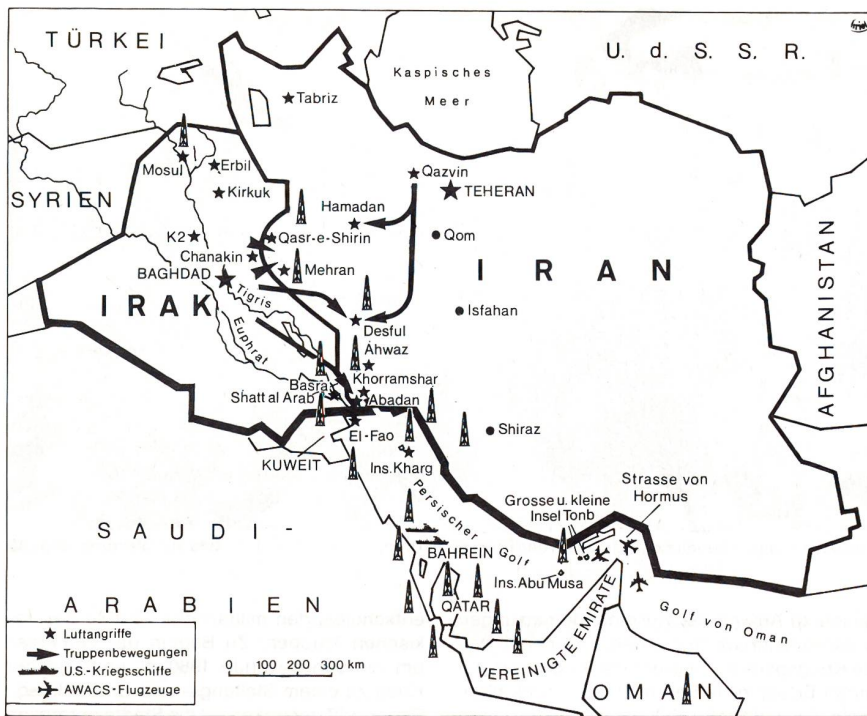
TÜRKEI

U. d. S. S. R.

Kaspisches Meer

Tabriz

Mosul

Erbil

Kirkuk

SYRIEN

Qazvin

TEHERAN

Hamadan

K2

Qasr-e-Shirin

Qom

Chanakin

BAGHDAD

Mehran

IRAN

AFGHANISTAN

IRAK

Tigris

Euphrat

Isfahan

Desful

Ahwaz

Khorramshar

Basra

Shatt al Arab

Abadan

El-Fao

Shiraz

KUWEIT

Ins. Kharg

Persischer Golf

Grosse u. kleine Insel Tonb

Strasse von Hormus

SAUDI-

BAHREIN

Ins. Abu Musa

ARABIEN

QATAR

Golf von Oman

VEREINIGTE EMIRATE

OMAN

Luftangriffe

Truppenbewegungen

U.S.-Kriegsschiffe

AWACS-Flugzeuge

0 100 200 300 km